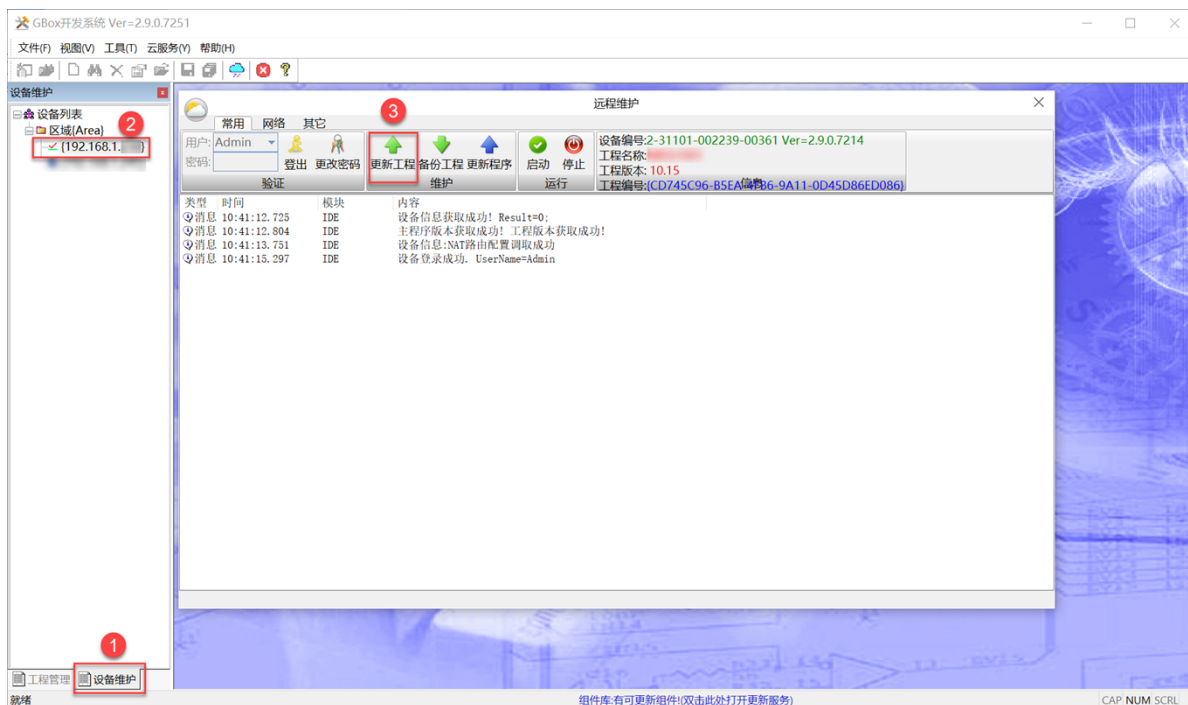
GBox开发系统 Ver=2.9.0.7251

文件(F) 视图(V) 工具(T) 云服务(Y) 帮助(H)

设备维护

设备列表
区域(Area)
{192.168.1.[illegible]}

远程维护

常用 网络 其它

用户: Admin
密码:
登出 更改密码
验证

3

更新工程 备份工程 更新程序
维护

启动 停止
运行

设备编号:2-31101-002239-00361 Ver=2.9.0.7214
工程名称:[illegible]
工程版本: 10.15
工程编号:{CD745C96-B5EA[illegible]B6-9A11-0D45D86ED086}
信息

| 类型 | 时间 | 模块 | 内容 |
|---|---|---|---|
| 消息 | 10:41:12.725 | IDE | 设备信息获取成功! Result=0; |
| 消息 | 10:41:12.804 | IDE | 主程序版本获取成功! 工程版本获取成功! |
| 消息 | 10:41:13.751 | IDE | 设备信息:NAT路由配置调取成功 |
| 消息 | 10:41:15.297 | IDE | 设备登录成功. UserName=Admin |

2

1

工程管理 设备维护

就绪

组件库:有可更新组件!(双击此处打开更新服务)

CAP NUM SCRL